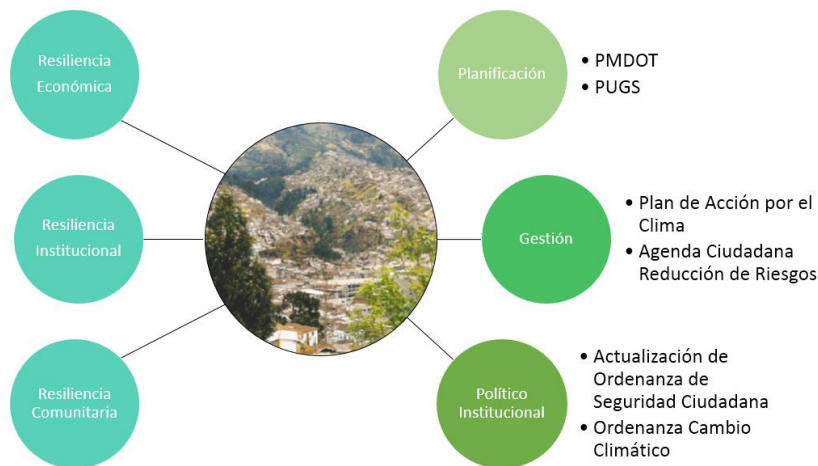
Resiliencia Económica

Resiliencia Institucional

Resiliencia Comunitaria

Planificación

• PMDOT
• PUGS

Gestión

• Plan de Acción por el Clima
• Agenda Ciudadana Reducción de Riesgos

Político Institucional

• Actualización de Ordenanza de Seguridad Ciudadana
• Ordenanza Cambio Climático